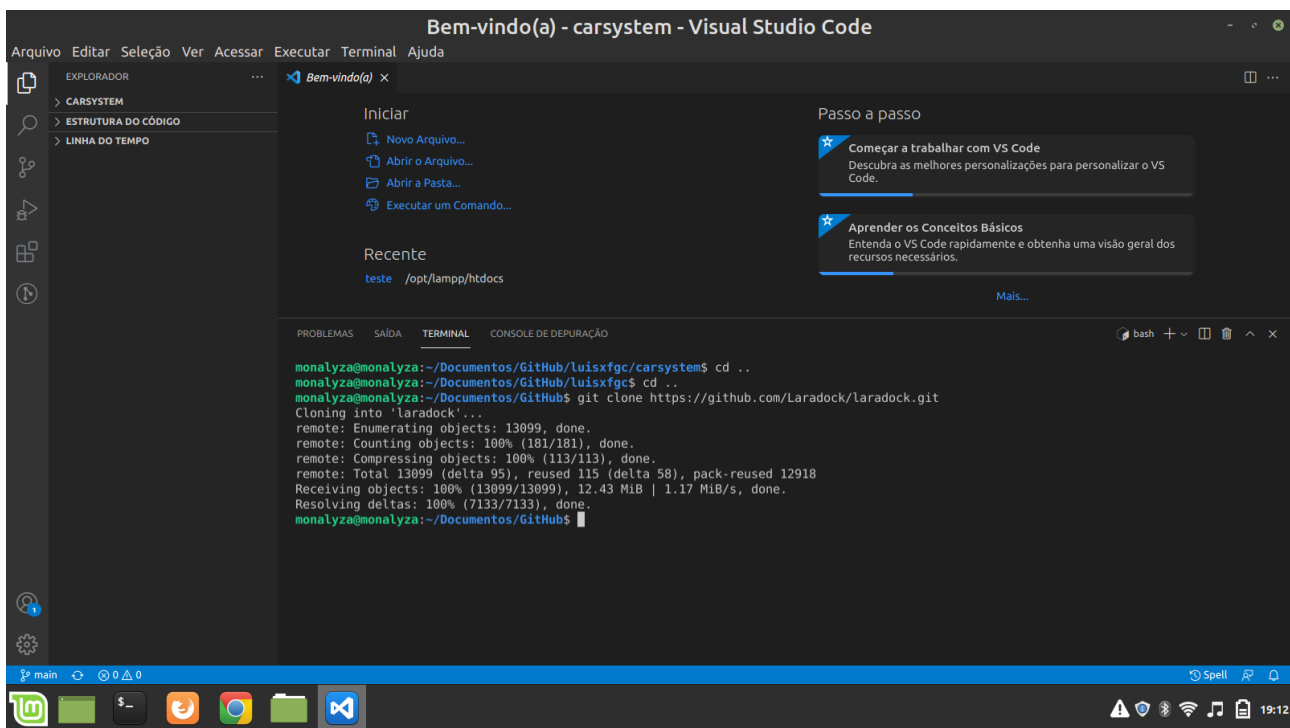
Bem-vindo(a) - carsystem - Visual Studio Code

Arquivo Editar Seleção Ver Acessar Executar Terminal Ajuda

EXPLORADOR ...
> CARSYSTEM
> ESTRUTURA DO CÓDIGO
> LINHA DO TEMPO

Bem-vindo(a) ×

Iniciar
Novo Arquivo...
Abrir o Arquivo...
Abrir a Pasta...
Executar um Comando...

Recente
teste /opt/lampp/htdocs

Passo a passo

Começar a trabalhar com VS Code
Descubra as melhores personalizações para personalizar o VS Code.

Aprender os Conceitos Básicos
Entenda o VS Code rapidamente e obtenha uma visão geral dos recursos necessários.

Mais...

PROBLEMAS SAÍDA TERMINAL CONSOLE DE DEPURAÇÃO bash

monalyza@monalyza:~/Documentos/GitHub/luisxfgc/carsystem$ cd ..
monalyza@monalyza:~/Documentos/GitHub/luisxfgc$ cd ..
monalyza@monalyza:~/Documentos/GitHub$ git clone https://github.com/Laradock/laradock.git
Cloning into 'laradock'...
remote: Enumerating objects: 13099, done.
remote: Counting objects: 100% (181/181), done.
remote: Compressing objects: 100% (113/113), done.
remote: Total 13099 (delta 95), reused 115 (delta 58), pack-reused 12918
Receiving objects: 100% (13099/13099), 12.43 MiB | 1.17 MiB/s, done.
Resolving deltas: 100% (7133/7133), done.
monalyza@monalyza:~/Documentos/GitHub$

main ⊗0 ⚠0 Spell

1

19:12